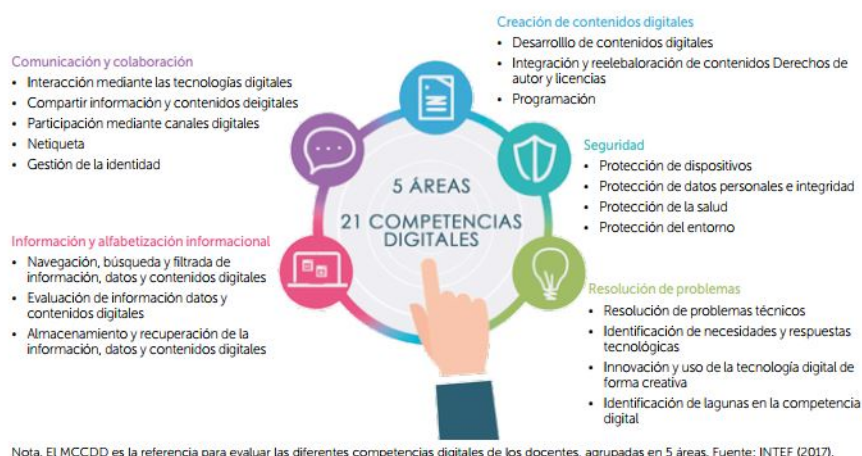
Creación de contenidos digitales
• Desarrolllo de contenidos digitales
• Integración y reelebaloración de contenidos Derechos de autor y licencias
• Programación

Comunicación y colaboración
• Interacción mediante las tecnologías digitales
• Compartir información y contenidos deigitales
• Participación mediante canales digitales
• Netiqueta
• Gestión de la identidad

Seguridad
• Protección de dispositivos
• Protección de datos personales e integridad
• Protección de la salud
• Protección del entorno

5 ÁREAS
21 COMPETENCIAS DIGITALES

Información y alfabetización informacional
• Navegación, búsqueda y filtrada de información, datos y contenidos digitales
• Evaluación de información datos y contenidos digitales
• Almacenamiento y recuperación de la información, datos y contenidos digitales

Resolución de problemas
• Resolución de problemas técnicos
• Identificación de necesidades y respuestas tecnológicas
• Innovación y uso de la tecnología digital de forma creativa
• Identificación de lagunas en la competencia digital

Nota. El MCCDD es la referencia para evaluar las diferentes competencias digitales de los docentes, agrupadas en 5 áreas. Fuente: INTEF (2017).